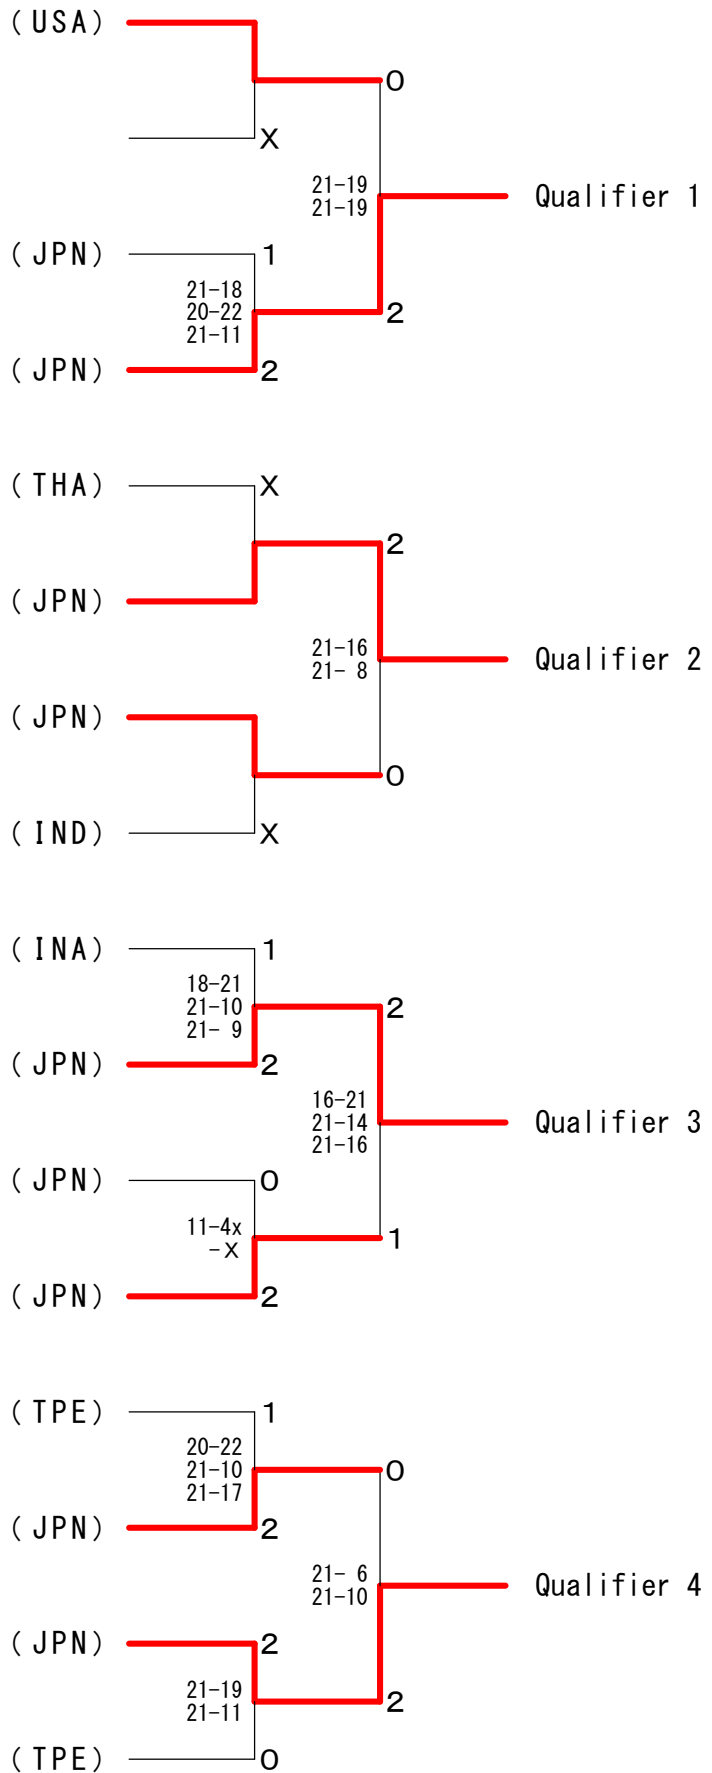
(USA)

X

O

21-19
21-19

Qualifier 1

(JPN)

1

21-18
20-22
21-11

2

(JPN)

2

(THA)

X

2

(JPN)

21-16
21- 8

Qualifier 2

(JPN)

O

(IND)

X

(INA)

1

18-21
21-10
21- 9

2

(JPN)

2

16-21
21-14
21-16

Qualifier 3

(JPN)

O

11-4x
-X

1

(JPN)

2

(TPE)

1

20-22
21-10
21-17

O

(JPN)

2

21- 6
21-10

Qualifier 4

(JPN)

2

21-19
21-11

2

(TPE)

O